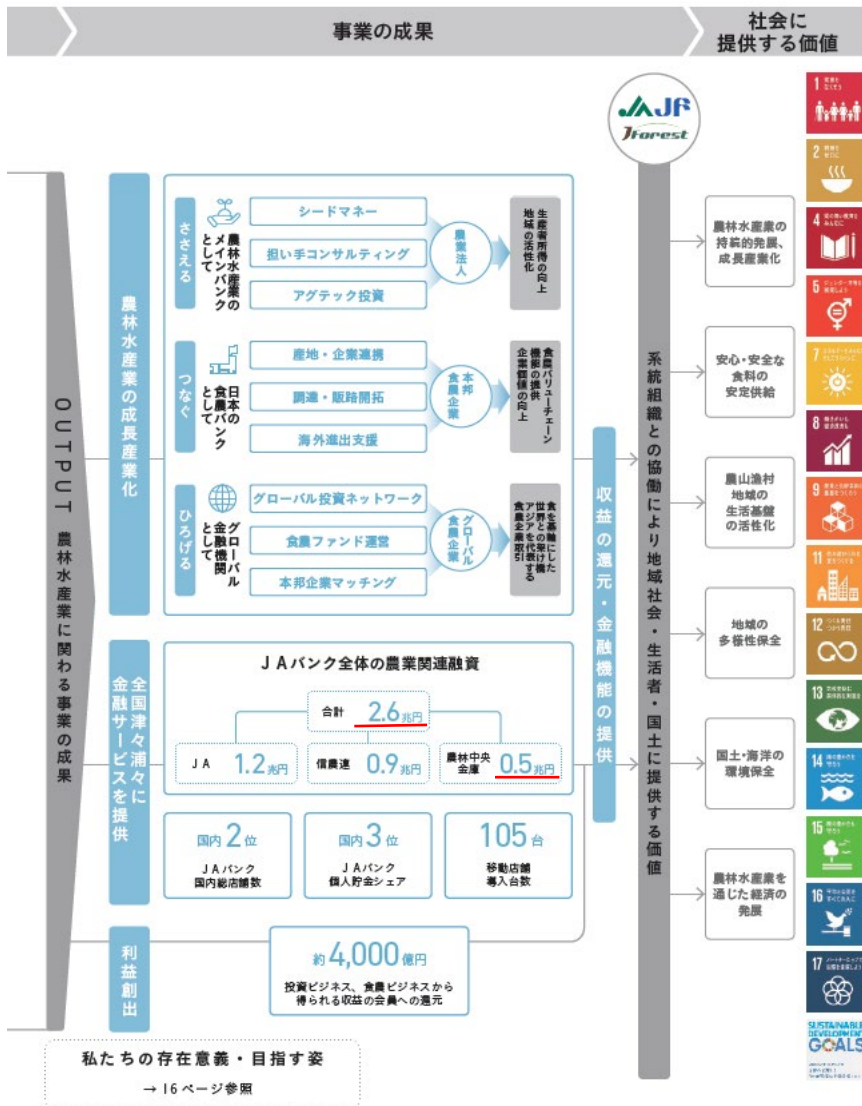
事業の成果

社会に提供する価値

OUTPUT 農林水産業に関わる事業の成果

農林水産業の成長産業化

ささえる
農林水産業のメインバンクとして
シードマネー
担い手コンサルティング
アグテック投資
農業法人
生産者所得の向上
地域の活性化

つなぐ
日本の食農バンクとして
産地・企業連携
調達・販路開拓
海外進出支援
本邦食農企業
食農バリューチェーン構築の提供
企業価値の向上

ひろげる
グローバル金融機関として
グローバル投資ネットワーク
食農ファンド運営
本邦企業マッチング
グローバル食農企業
食を基軸にした世界との架け橋
アジアを代表する食農企業取引

全国津々浦々に金融サービスを提供

JAバンク全体の農業関連融資
合計 2.6兆円
JA 1.2兆円
信農連 0.9兆円
農林中央金庫 0.5兆円

国内2位
JAバンク国内総店舗数

国内3位
JAバンク個人貯金シェア

105台
移動店舗導入台数

利益創出

約4,000億円
投資ビジネス、食農ビジネスから得られる収益の会員への還元

収益の還元・金融機能の提供

JA JF
Forest

系統組織との協働により地域社会・生活者・国土に提供する価値

農林水産業の持続的発展、成長産業化

安心・安全な食料の安定供給

農山漁村地域の生活基盤の活性化

地域の多様性保全

国土・海洋の環境保全

農林水産業を通じた経済の発展

私たちの存在意義・目指す姿
→16ページ参照

1
2
4
5
7
8
9
11
12
13
14
15
16
17
SUSTAINABLE DEVELOPMENT GOALS